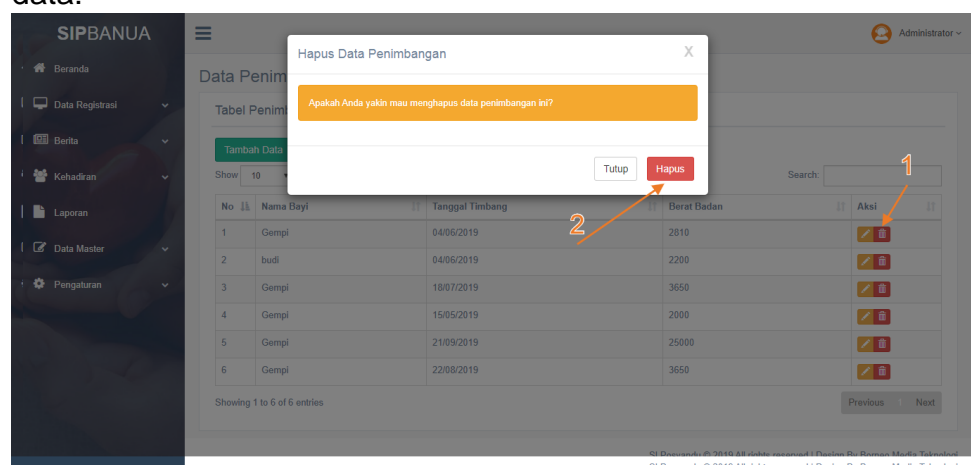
data.

SIPBANUA

Beranda
Data Registrasi
Berita
Kehadiran
Laporan
Data Master
Pengaturan

Administrator

Data Penim

Tabel Penim

Tambah Data

Show 10

Hapus Data Penimbangan X

Apakah Anda yakin mau menghapus data penimbangan ini?

Tutup Hapus

Search:

1

2

| No | Nama Bayi | Tanggal Timbang | Berat Badan | Aksi |
|---|---|---|---|---|
| 1 | Gempi | 04/06/2019 | 2810 | |
| 2 | budi | 04/06/2019 | 2200 | |
| 3 | Gempi | 18/07/2019 | 3650 | |
| 4 | Gempi | 15/05/2019 | 2000 | |
| 5 | Gempi | 21/09/2019 | 25000 | |
| 6 | Gempi | 22/08/2019 | 3650 | |

Showing 1 to 6 of 6 entries

Previous 1 Next

SI Posyandu © 2019 All rights reserved | Design By Borneo Media Teknologi